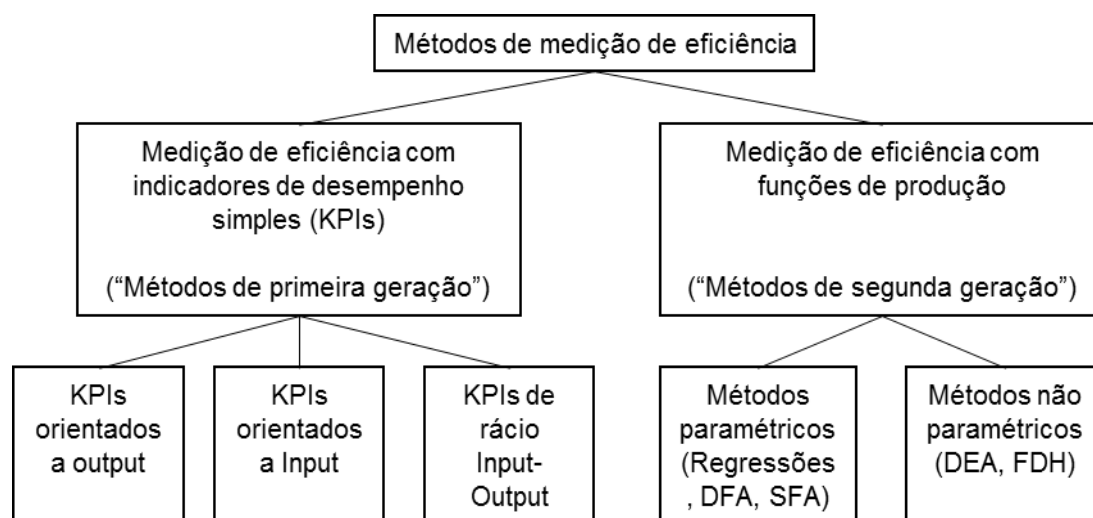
Métodos de medição de eficiência

Medição de eficiência com indicadores de desempenho simples (KPIs)

("Métodos de primeira geração")

Medição de eficiência com funções de produção

("Métodos de segunda geração")

KPIs orientados a output

KPIs orientados a Input

KPIs de rácio Input-Output

Métodos paramétricos (Regressões , DFA, SFA)

Métodos não paramétricos (DEA, FDH)